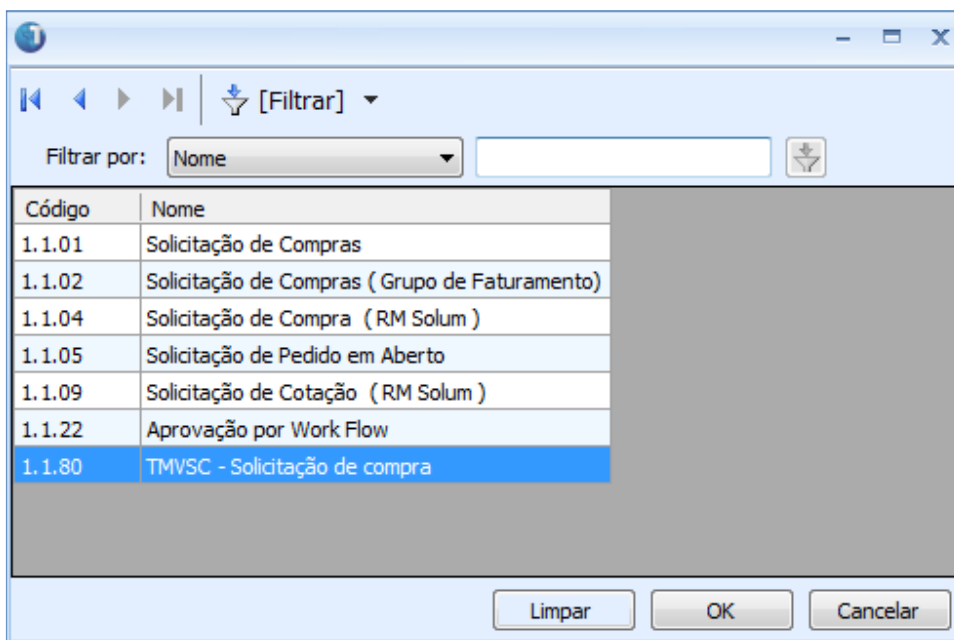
[Filtrar]

Filtrar por: Nome

| Código | Nome |
|---|---|
| 1.1.01 | Solicitação de Compras |
| 1.1.02 | Solicitação de Compras ( Grupo de Faturamento) |
| 1.1.04 | Solicitação de Compra ( RM Solum ) |
| 1.1.05 | Solicitação de Pedido em Aberto |
| 1.1.09 | Solicitação de Cotação ( RM Solum ) |
| 1.1.22 | Aprovação por Work Flow |
| 1.1.80 | TMVSC - Solicitação de compra |

Limpar OK Cancelar